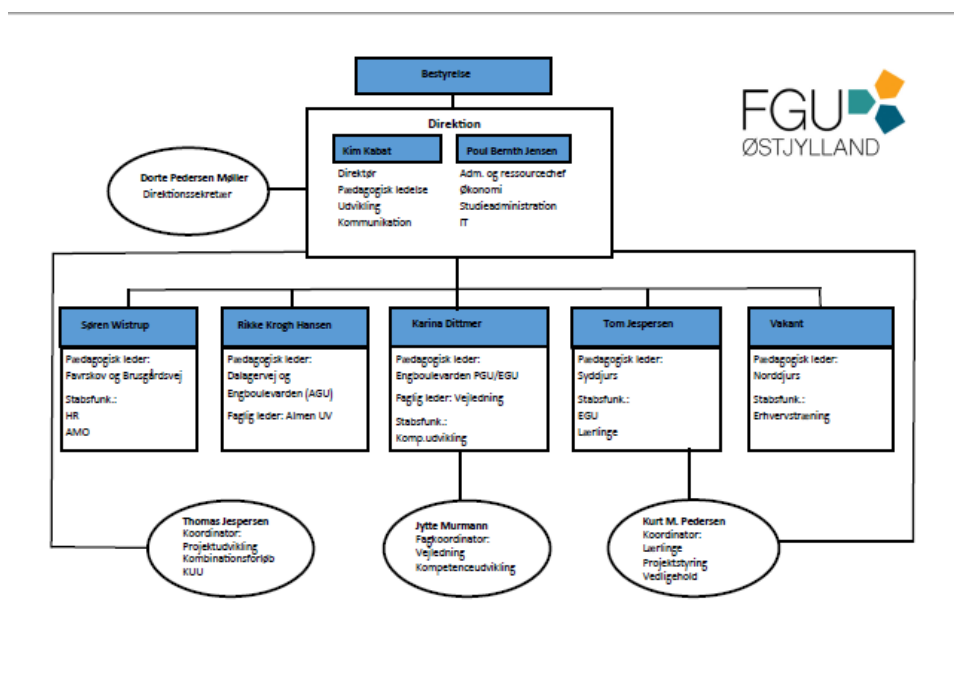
Bestyrelse

FGU
ØSTJYLLAND

Direktion

Kim Kabat
Direktør
Pædagogisk ledelse
Udvikling
Kommunikation

Poul Bernth Jensen
Adm. og ressourcechef
Økonomi
Studieadministration
IT

Dorte Pedersen Møller
Direktionssekretær

Søren Wistrup
Pædagogisk leder:
Favrskov og Brusgårdsvej
Stabsfunk.:
HR
AMO

Rikke Krogh Hansen
Pædagogisk leder:
Dalagervej og Engboulevarden (AGU)
Faglig leder: Almen UV

Karina Dittmer
Pædagogisk leder:
Engboulevarden PGU/EGU
Faglig leder: Vejledning
Stabsfunk.:
Komp.udvikling

Tom Jespersen
Pædagogisk leder:
Syddjurs
Stabsfunk.:
EGU
Lærlinge

Vakant
Pædagogisk leder:
Norddjurs
Stabsfunk.:
Erhvervstræning

Thomas Jespersen
Koordinator:
Projektudvikling
Kombinationsforløb
KUU

Jytte Murmann
Fagkoordinator:
Vejledning
Kompetenceudvikling

Kurt M. Pedersen
Koordinator:
Lærlinge
Projektstyring
Vedligehold